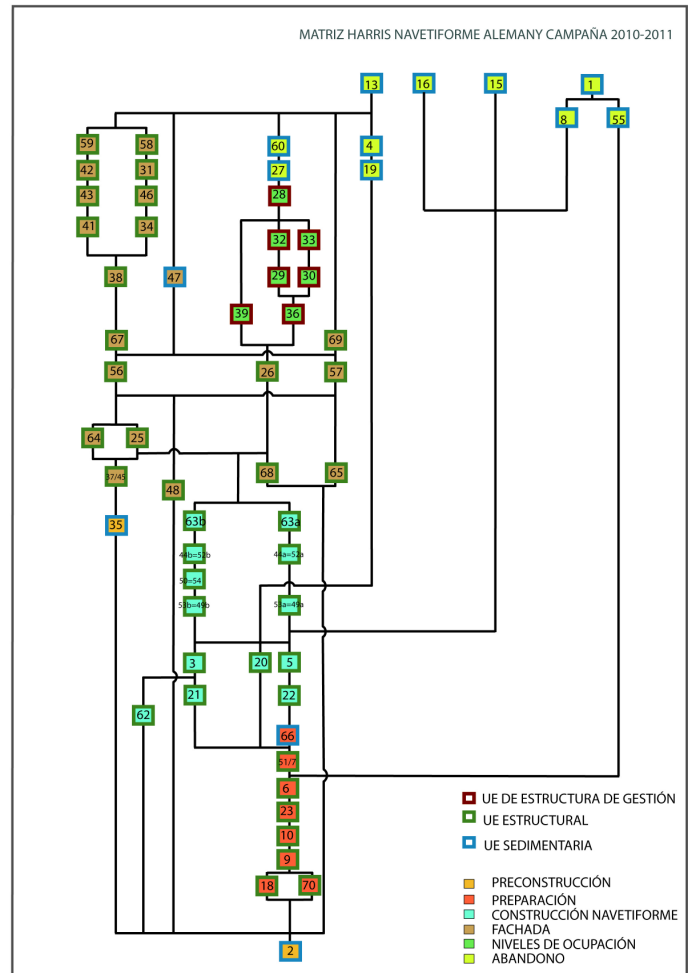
MATRIZ HARRIS NAVETIFORME ALEMANY CAMPAÑA 2010-2011

13
16
15
1
8
55
59
58
42
31
43
46
41
34
60
27
28
4
19
32
33
29
30
38
47
39
36
67
69
56
26
57
64
25
37/45
48
68
65
35
63b
63a
48b=52b
50=54
51b=49b
48a=52a
53a=49a
3
20
5
21
22
62
66
51/7
6
23
10
9
18
70
2

UE DE ESTRUCTURA DE GESTIÓN
UE ESTRUCTURAL
UE SEDIMENTARIA

PRECONSTRUCCIÓN
PREPARACIÓN
CONSTRUCCIÓN NAVETIFORME
FACHADA
NIVELES DE OCUPACIÓN
ABANDONO